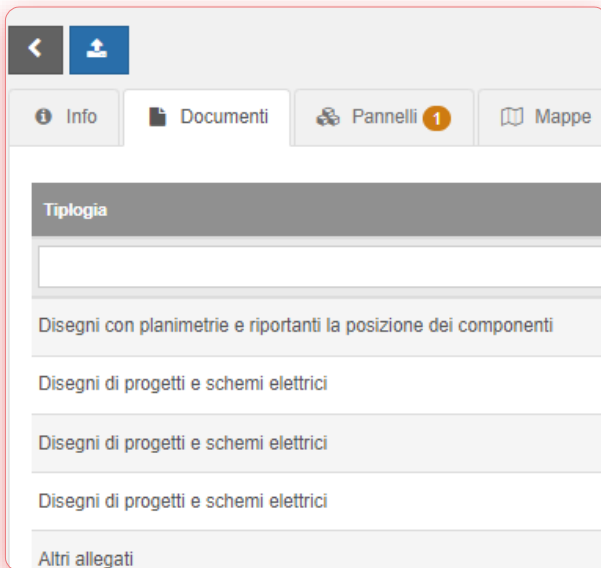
Info Documenti Pannelli 1 Mappe

| Tipologia |
|---|
| |
| Disegni con planimetrie e riportanti la posizione dei componenti |
| Disegni di progetti e schemi elettrici |
| Disegni di progetti e schemi elettrici |
| Disegni di progetti e schemi elettrici |
| Altri allegati |